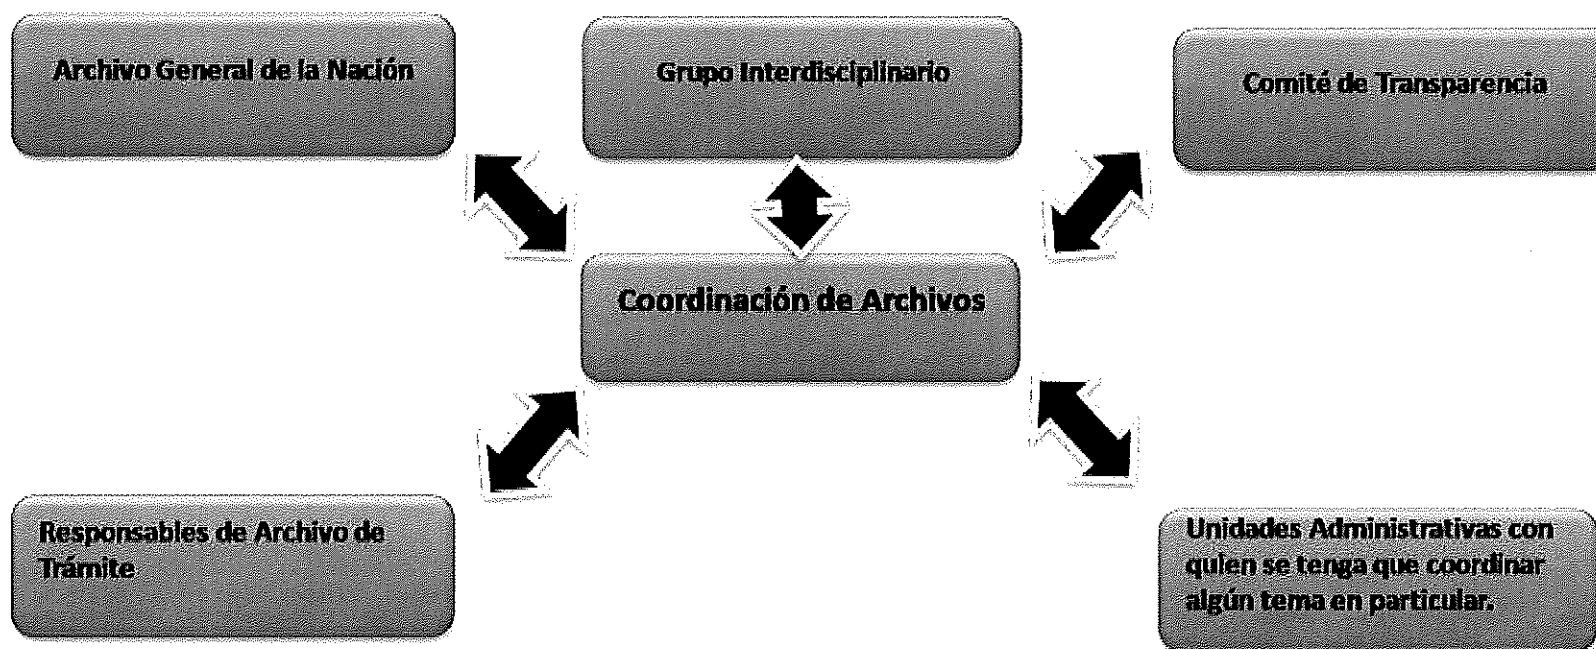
Archivo General de la Nación

Grupo Interdisciplinario

Comité de Transparencia

Coordinación de Archivos

Responsables de Archivo de Trámite

Unidades Administrativas con quien se tenga que coordinar algún tema en particular.